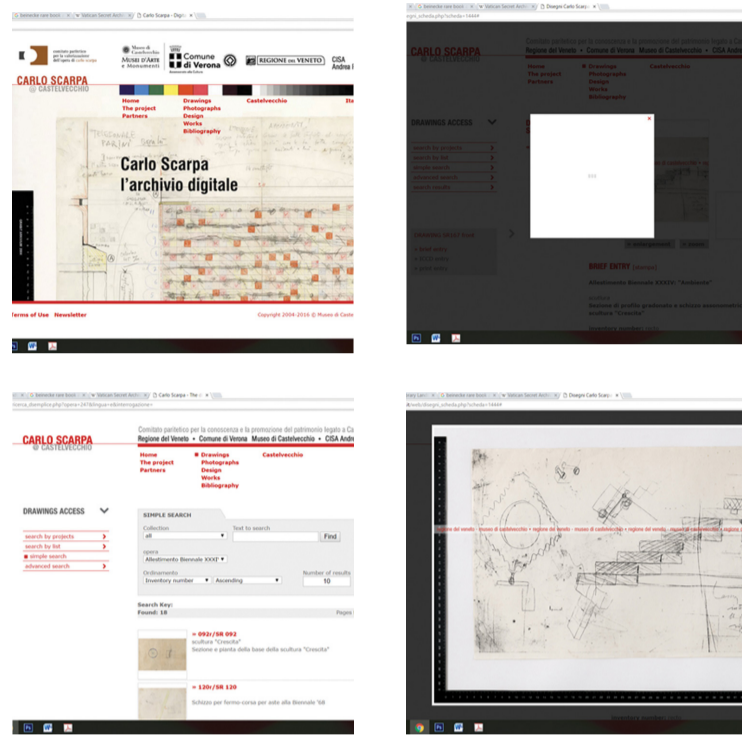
Beinecke rare book | Vatican Secret Arch | Carlo Scarpa - Digit

Comitato paritetico per la conoscenza e la promozione dell'opera di Carlo Scarpa

Museo di Castelvecchio MUSEI D'ARTE e MONUMENTI

Comune di Verona

REGIONE DEL VENETO

CISA Andrea

CARLO SCARPA @ CASTELVECCHIO

Home
The project
Partners

Drawings
Photographs
Design
Works
Bibliography

Castelvecchio

Carlo Scarpa
l'archivio digitale

Terms of Use Newsletter

Copyright 2004-2016 © Museo di Castel

Beinecke rare book | Vatican Secret Arch | Disegno Carlo Scarpa

CARLO SCARPA

Comitato paritetico per la conoscenza e la promozione del patrimonio legato a Ca

Regione del Veneto • Comune di Verona Museo di Castelvecchio • CISA Andrea

Home
The project
Partners

Drawings
Photographs
Design
Works
Bibliography

Castelvecchio

DRAWINGS ACCESS

BRIEF ENTRY

Allestimento Biennale XXXV: "Arcibiemo"

Sezione di profilo predanea e schizzo assonometrico della scultura "Crescita"

Beinecke rare book | Vatican Secret Arch | Carlo Scarpa - The

CARLO SCARPA @ CASTELVECCHIO

Comitato paritetico per la conoscenza e la promozione del patrimonio legato a Ca

Regione del Veneto • Comune di Verona Museo di Castelvecchio • CISA Andre

Home
The project
Partners

Drawings
Photographs
Design
Works
Bibliography

Castelvecchio

DRAWINGS ACCESS

search by projects
search by list
simple search
advanced search

SIMPLE SEARCH

Collection
all

Text to search

Find

opera
Allestimento Biennale XXXI

Ordinamento
Inventory number
Ascending

Number of results
10

Search Key:
Found: 18

Pages

» 092r/SR 092
scultura "Crescita"
Sezione e pianta della base della scultura "Crescita"

» 120r/SR 120
Schizzo per forme-corsa per aste alla Biennale '68

Beinecke rare book | Vatican Secret Arch | Disegno Carlo Scarpa

regione del veneto - museo di castelvecchio • regione del veneto - museo di castelvecchio • regione del veneto - museo di castelvecchio • regione